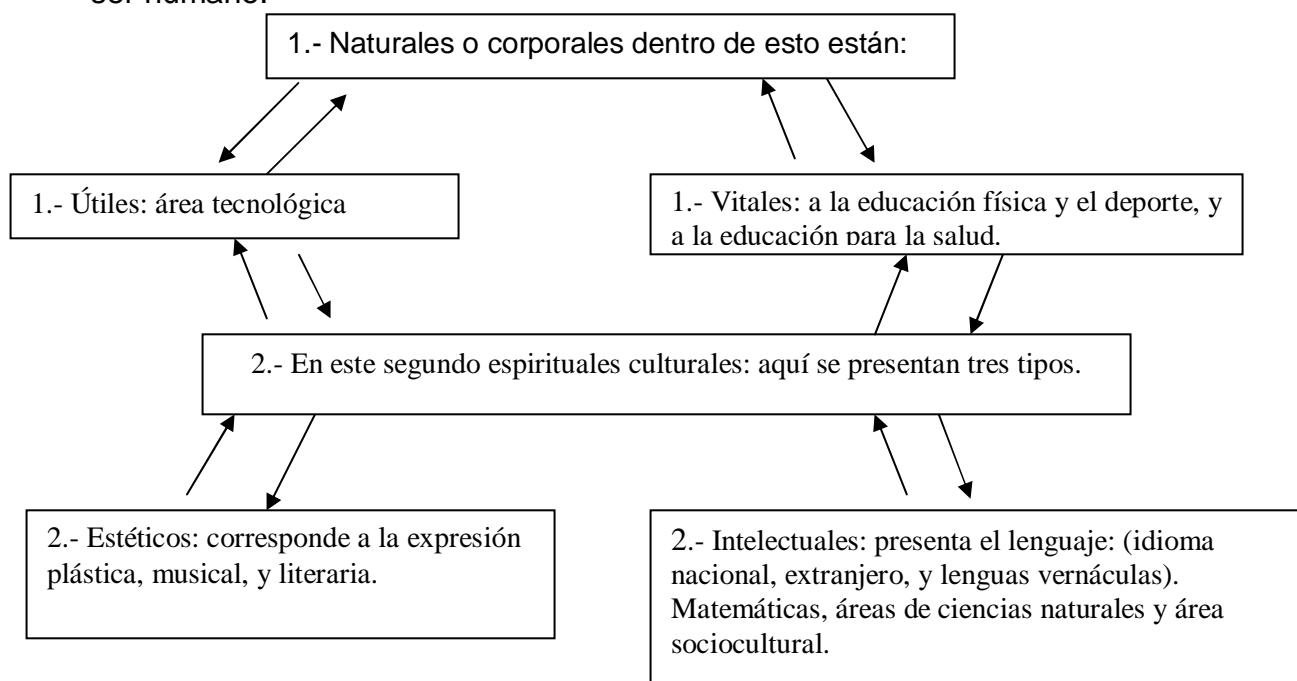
ser humano.

1.- Naturales o corporales dentro de esto están:

1.- Útiles: área tecnológica

1.- Vitales: a la educación física y el deporte, y a la educación para la salud.

2.- En este segundo espirituales culturales: aquí se presentan tres tipos.

2.- Estéticos: corresponde a la expresión plástica, musical, y literaria.

2.- Intelectuales: presenta el lenguaje: (idioma nacional, extranjero, y lenguas vernáculas). Matemáticas, áreas de ciencias naturales y área sociocultural.